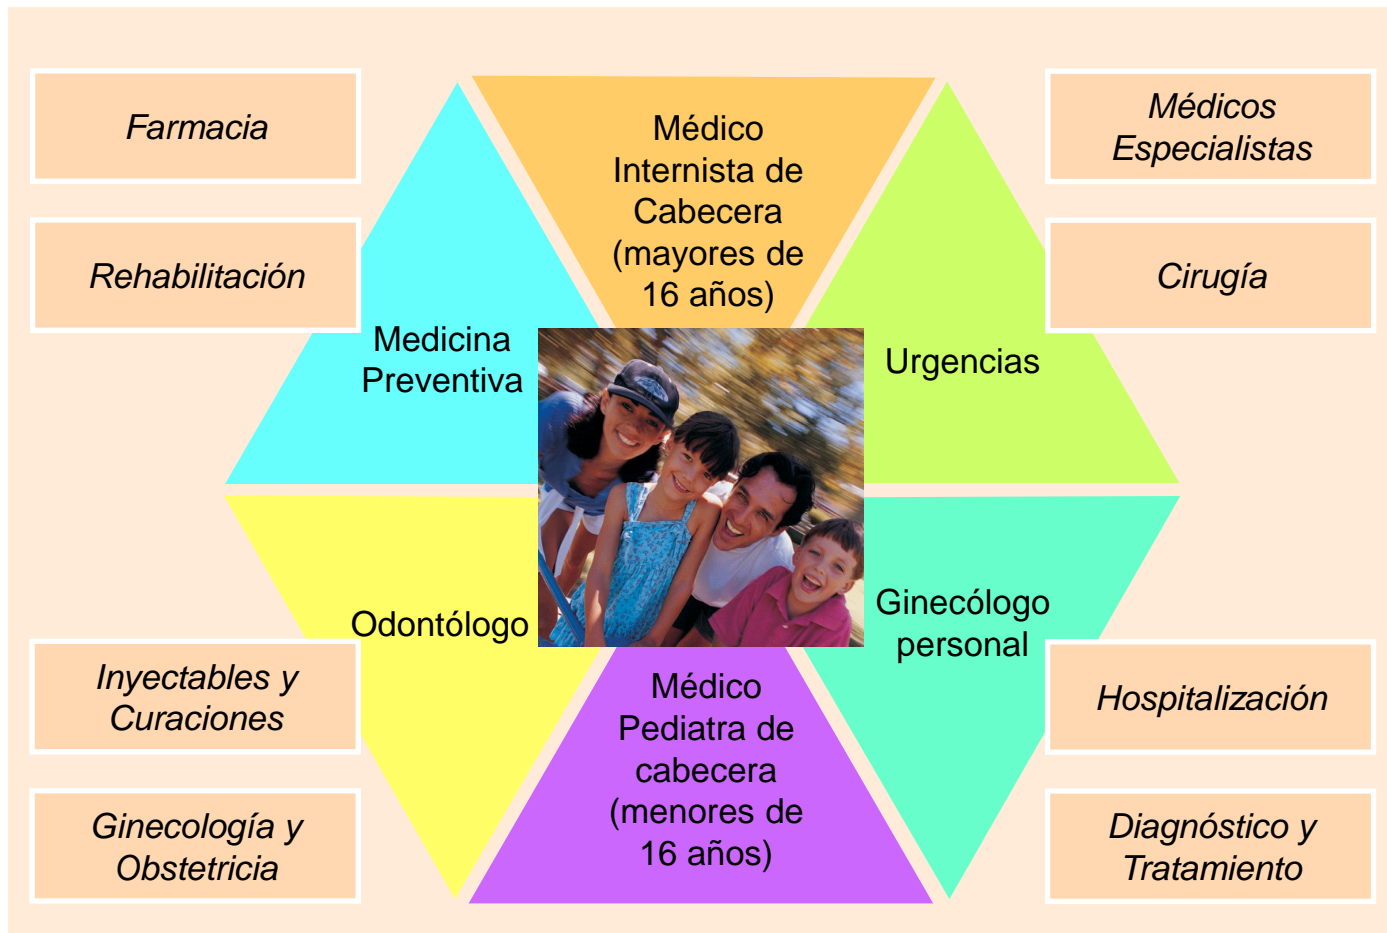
Farmacia

Rehabilitación

Médico Internista de Cabecera (mayores de 16 años)

Médicos Especialistas

Cirugía

Medicina Preventiva

Urgencias

Odontólogo

Ginecólogo personal

Inyectables y Curaciones

Ginecología y Obstetricia

Médico Pediatra de cabecera (menores de 16 años)

Hospitalización

Diagnóstico y Tratamiento